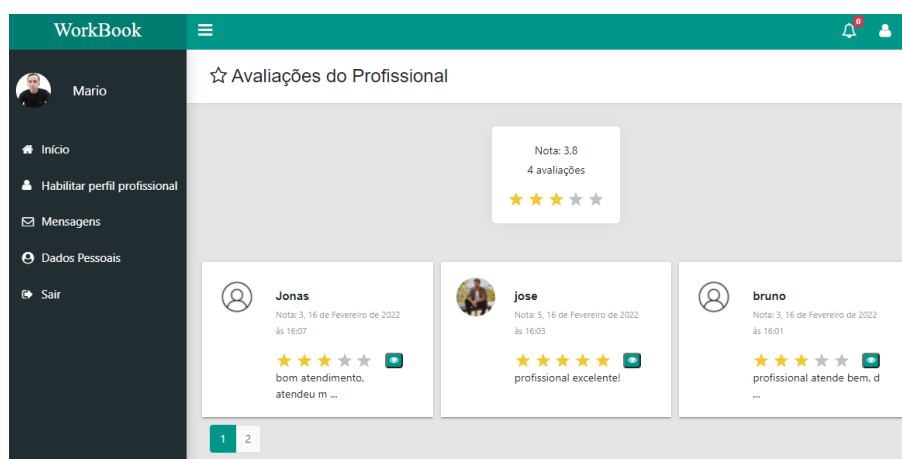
WorkBook

0

Mario

Início

Habilitar perfil profissional

Mensagens

Dados Pessoais

Sair

☆ Avaliações do Profissional

Nota: 3,8
4 avaliações

Jonas
Nota: 3, 16 de Fevereiro de 2022 às 16:07
bom atendimento, atendeu m ...

jose
Nota: 5, 16 de Fevereiro de 2022 às 16:03
profissional excelente!

bruno
Nota: 3, 16 de Fevereiro de 2022 às 16:01
profissional atende bem, d ...

1 2